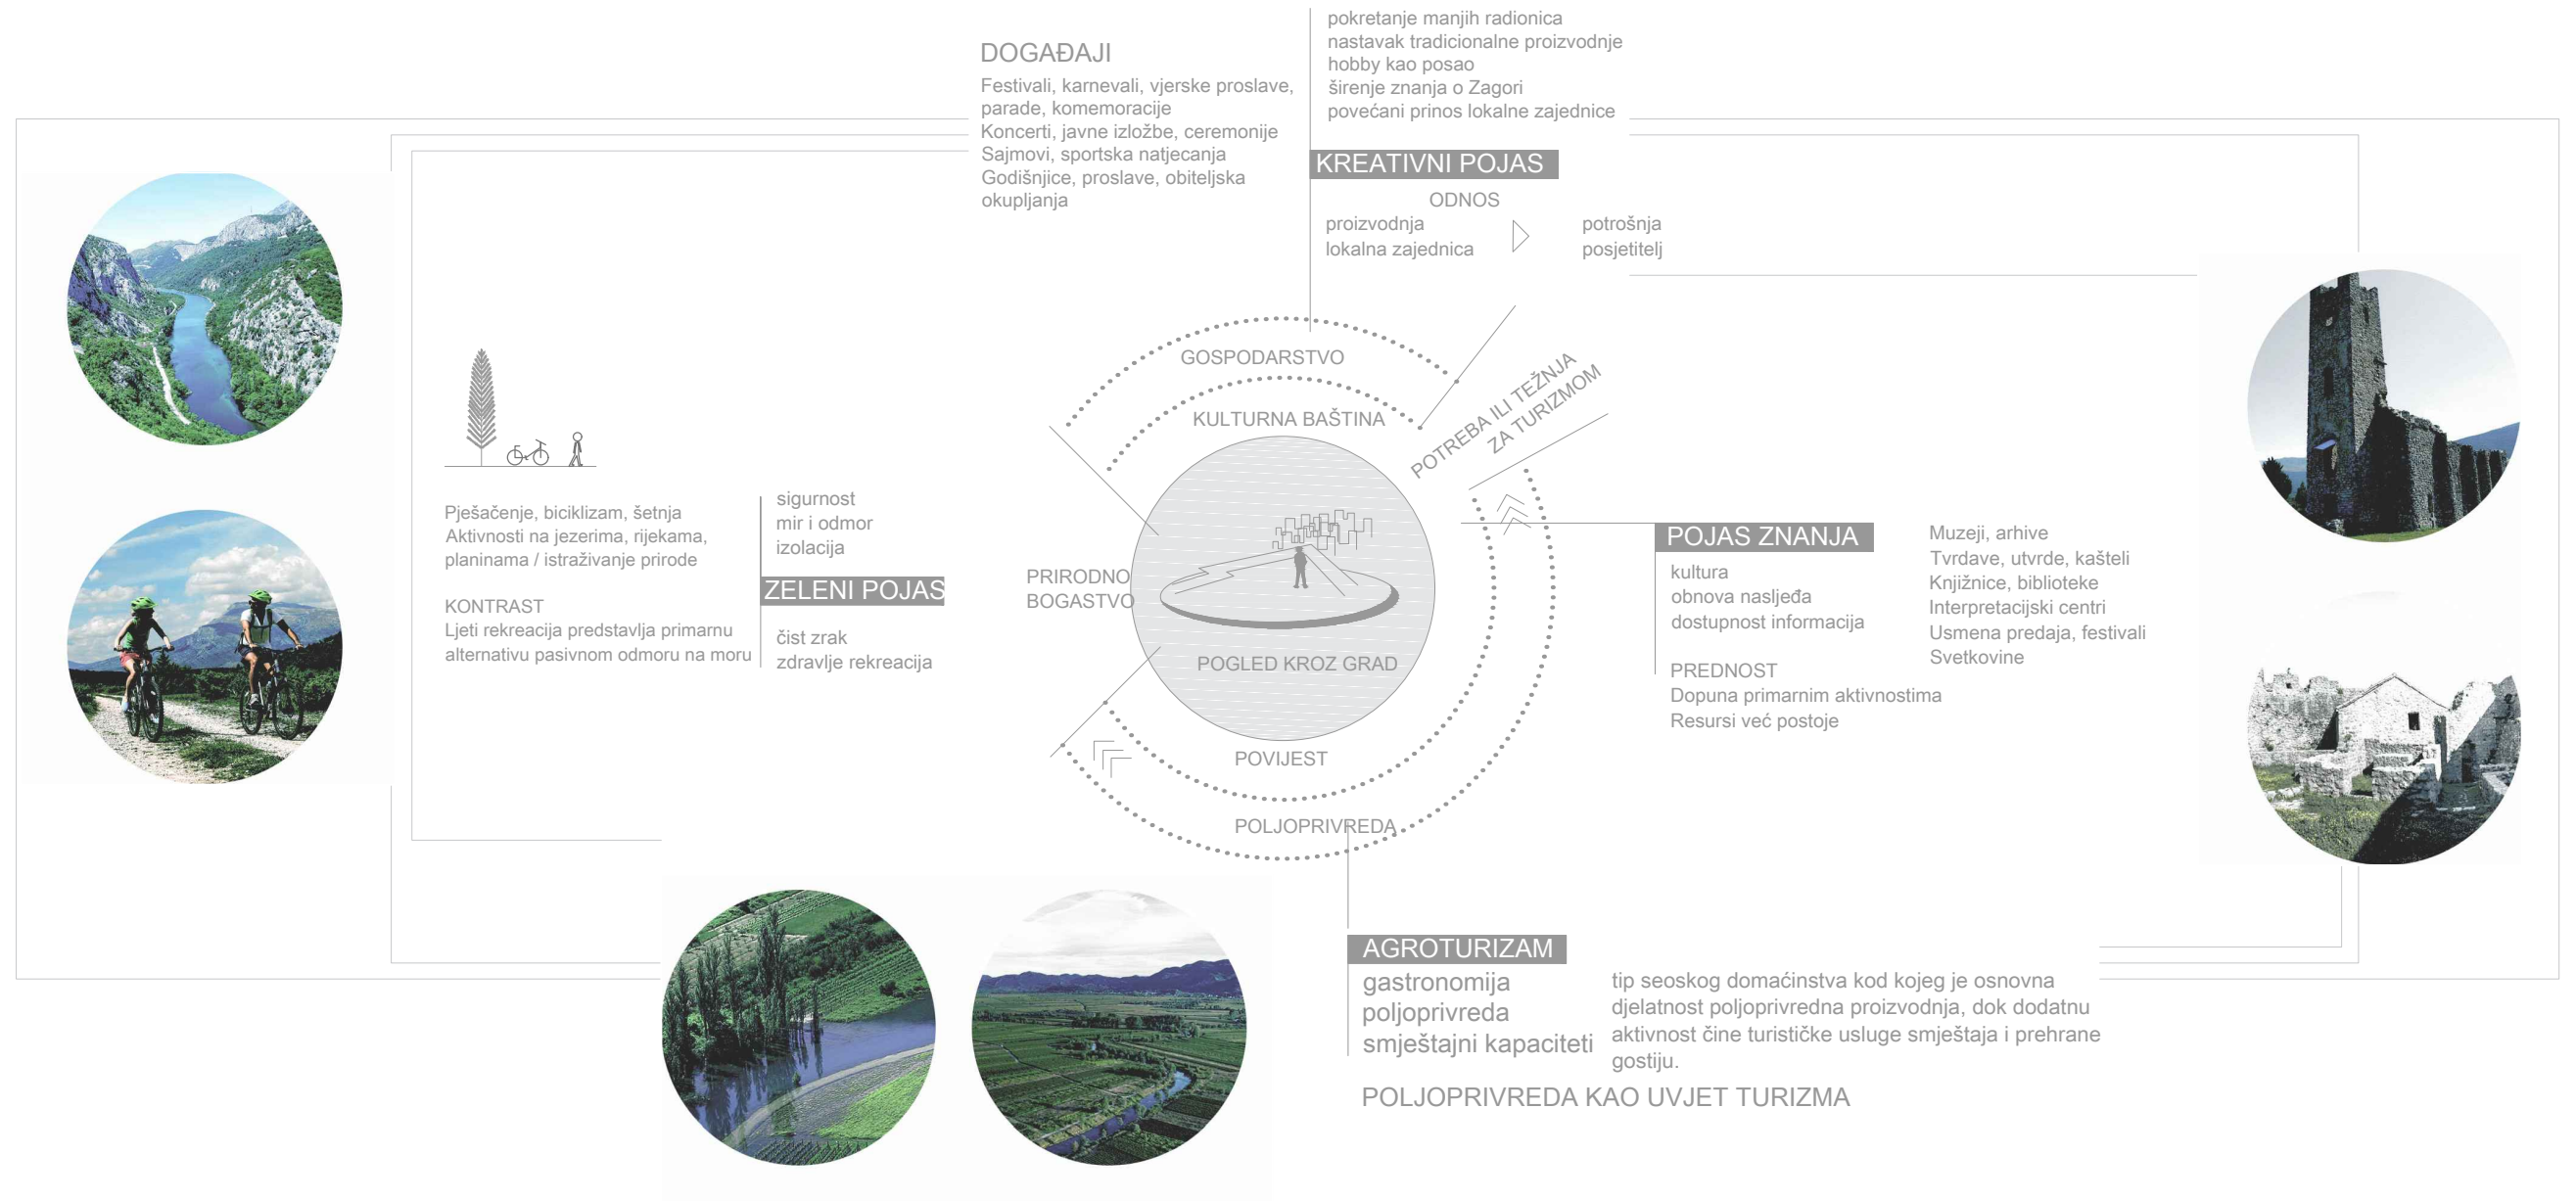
DOGAĐAJI
Festivali, karnevali, vjerske proslave, parade, komemoracije
Koncerti, javne izložbe, ceremonije
Sajmovi, sportska natjecanja
Godišnjice, proslave, obiteljska okupljanja

pokretanje manjih radionica
nastavak tradicionalne proizvodnje
hobby kao posao
širenje znanja o Zagori
povećani prinos lokalne zajednice

KREATIVNI POJAS
ODNOS
proizvodnja
lokalna zajednica
potrošnja
posjetitelj

GOSPODARSTVO
KULTURNA BAŠTINA
POTREBA ILI TEŽNJA ZA TURIZMOM
PRIRODNO BOGASTVO
POGLED KROZ GRAD
POVIJEST
POLJOPRIVREDA

Pješačenje, biciklizam, šetnja
Aktivnosti na jezerima, rijekama, planinama / istraživanje prirode

KONTRAST
Ljeti rekreacija predstavlja primarnu alternativu pasivnom odmoru na moru

sigurnost
mir i odmor
izolacija
ZELENI POJAS
čist zrak
zdravlje rekreacija

POJAS ZNANJA
kultura
obnova nasljeđa
dostupnost informacija

PREDNOST
Dopuna primarnim aktivnostima
Resursi već postoje

Muzeji, arhive
Tvrdave, utvrde, kašteli
Knjižnice, biblioteke
Interpretacijski centri
Usmena predaja, festivali
Svetkovine

AGROTURIZAM
gastronomija
poljoprivreda
smještajni kapaciteti

tip seoskog domaćinstva kod kojeg je osnovna djelatnost poljoprivredna proizvodnja, dok dodatnu aktivnost čine turističke usluge smještaja i prehrane gostiju.

POLJOPRIVREDA KAO UVJET TURIZMA